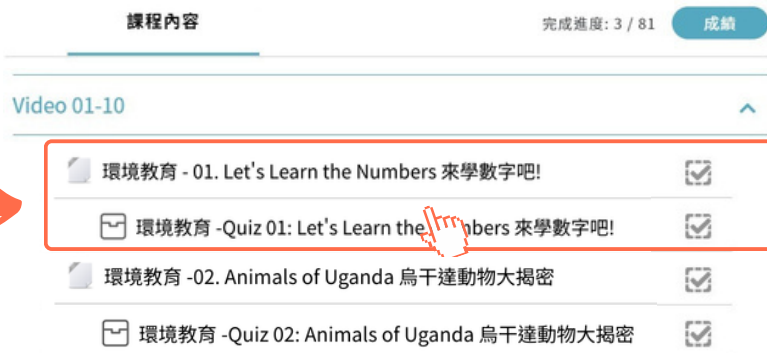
課程內容

完成進度: 3 / 81

成績

Video 01-10

環境教育 - 01. Let's Learn the Numbers 來學數字吧!

環境教育 -Quiz 01: Let's Learn the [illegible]bers 來學數字吧!

環境教育 -02. Animals of Uganda 烏干達動物大揭密

環境教育 -Quiz 02: Animals of Uganda 烏干達動物大揭密